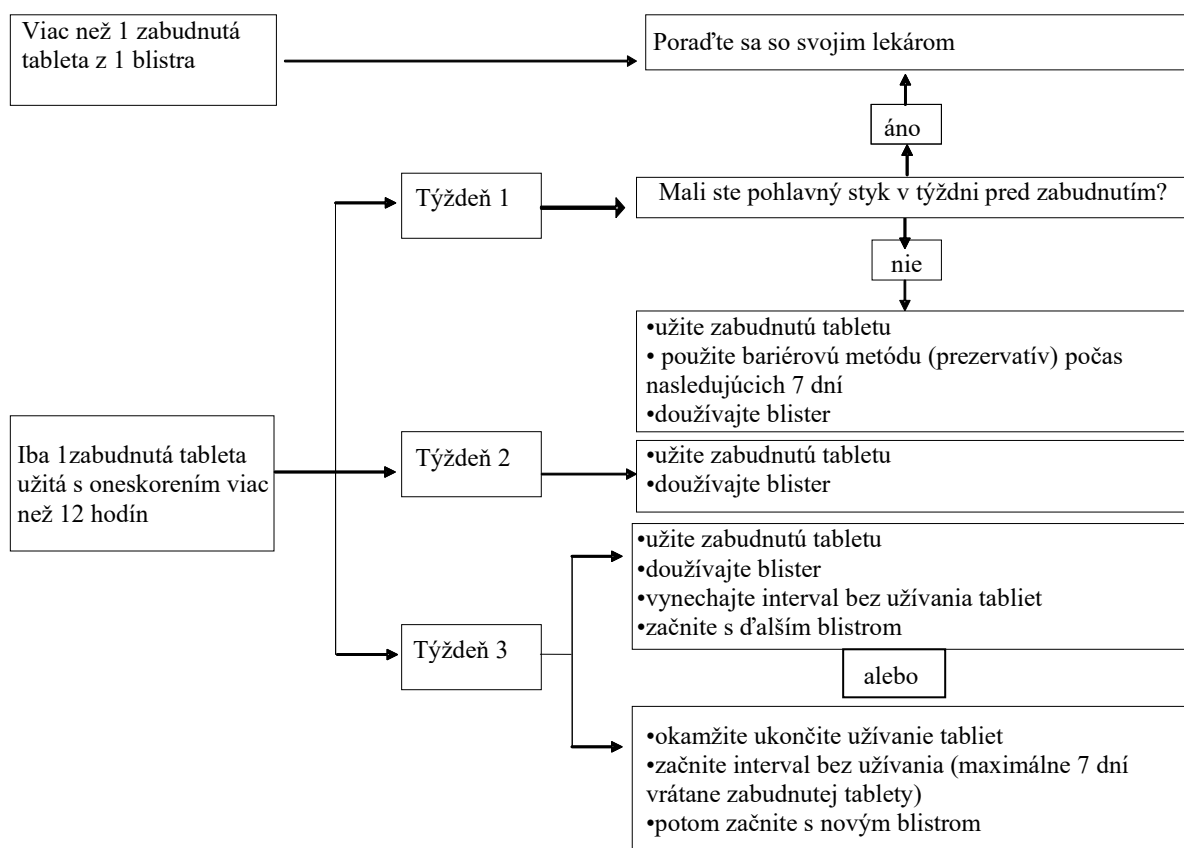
Viac než 1 zabudnutá tableta z 1 blistra

Poraďte sa so svojim lekárom

áno

Týždeň 1

Mali ste pohlavný styk v týždni pred zabudnutím?

nie

•užite zabudnutú tabletu
• použite bariérovú metódu (prezervatív) počas nasledujúcich 7 dní
•doužívajte blister

Iba 1zabudnutá tableta užitá s oneskorením viac než 12 hodín

Týždeň 2

•užite zabudnutú tabletu
•doužívajte blister

•užite zabudnutú tabletu
•doužívajte blister
•vynechajte interval bez užívania tabliet
•začnite s ďalším blistrom

Týždeň 3

alebo

•okamžite ukončite užívanie tabliet
•začnite interval bez užívania (maximálne 7 dní vrátane zabudnutej tablety)
•potom začnite s novým blistrom